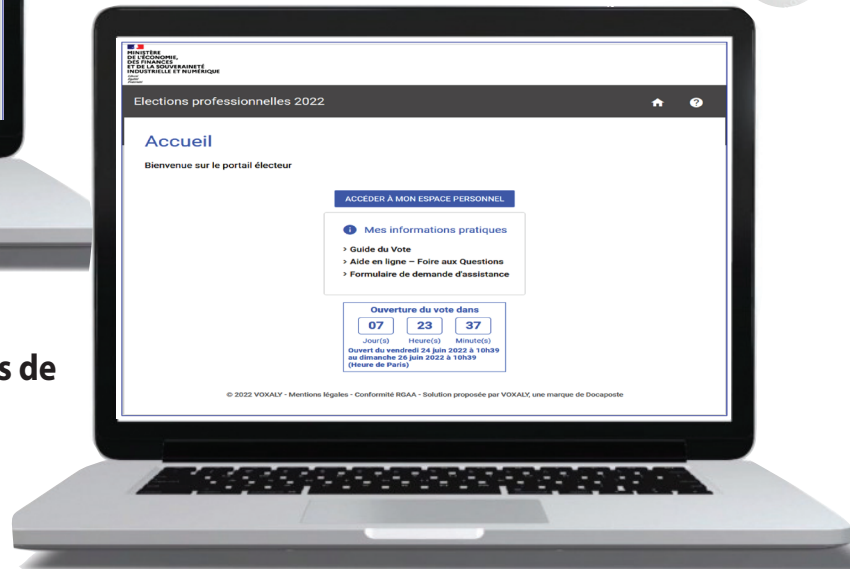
s de

MINISTÈRE DE L'ÉCONOMIE, DES FINANCES ET DE LA SOUVERAINETÉ INDUSTRIELLE ET NUMÉRIQUE

Liberté Égalité Fraternité

Elections professionnelles 2022

Accueil

Bienvenue sur le portail électeur

ACCÉDER À MON ESPACE PERSONNEL

Mes informations pratiques

› Guide du Vote
› Aide en ligne – Foire aux Questions
› Formulaire de demande d'assistance

Ouverture du vote dans

| 07 | 23 | 37 |
|---|---|---|
| Jour(s) | Heure(s) | Minute(s) |

Ouvert du vendredi 24 juin 2022 à 10h39 au dimanche 26 juin 2022 à 10h39 (Heure de Paris)

© 2022 VOXALY - Mentions légales - Conformité RGAA - Solution proposée par VOXALY, une marque de Docaposte